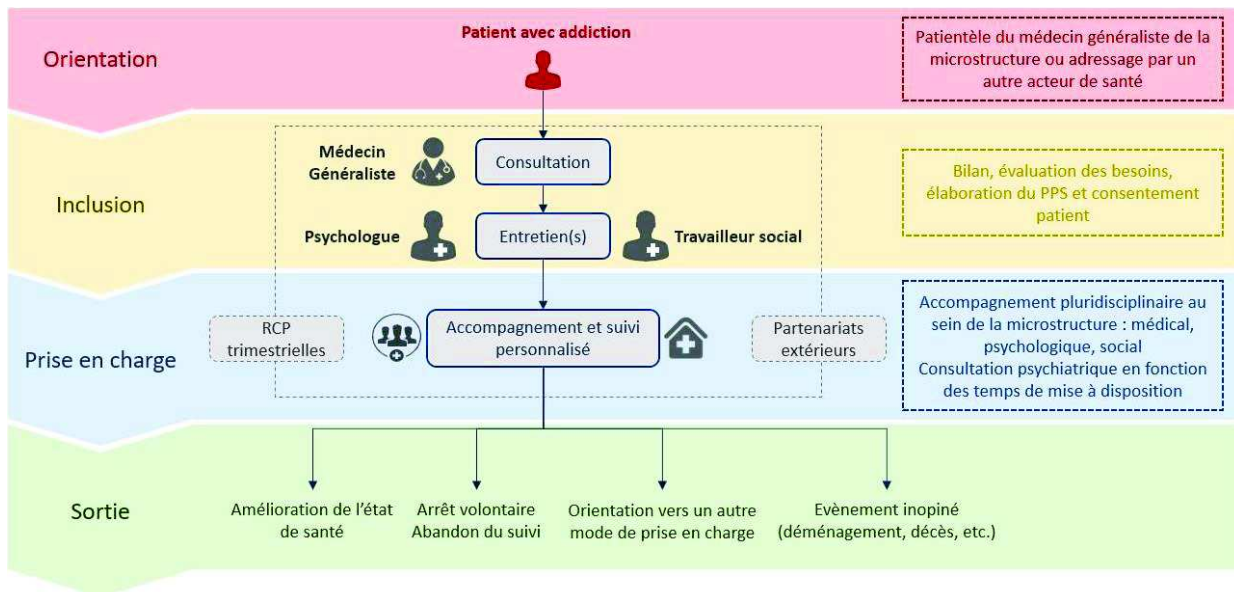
Orientation

Patient avec addiction

Patientèle du médecin généraliste de la microstructure ou adressage par un autre acteur de santé

Inclusion

Médecin Généraliste

Consultation

Bilan, évaluation des besoins, élaboration du PPS et consentement patient

Psychologue

Entretien(s)

Travailleur social

Prise en charge

RCP trimestrielles

Accompagnement et suivi personnalisé

Partenariats extérieurs

Accompagnement pluridisciplinaire au sein de la microstructure : médical, psychologique, social
Consultation psychiatrique en fonction des temps de mise à disposition

Sortie

Amélioration de l'état de santé

Arrêt volontaire
Abandon du suivi

Orientation vers un autre mode de prise en charge

Evènement inopiné (déménagement, décès, etc.)